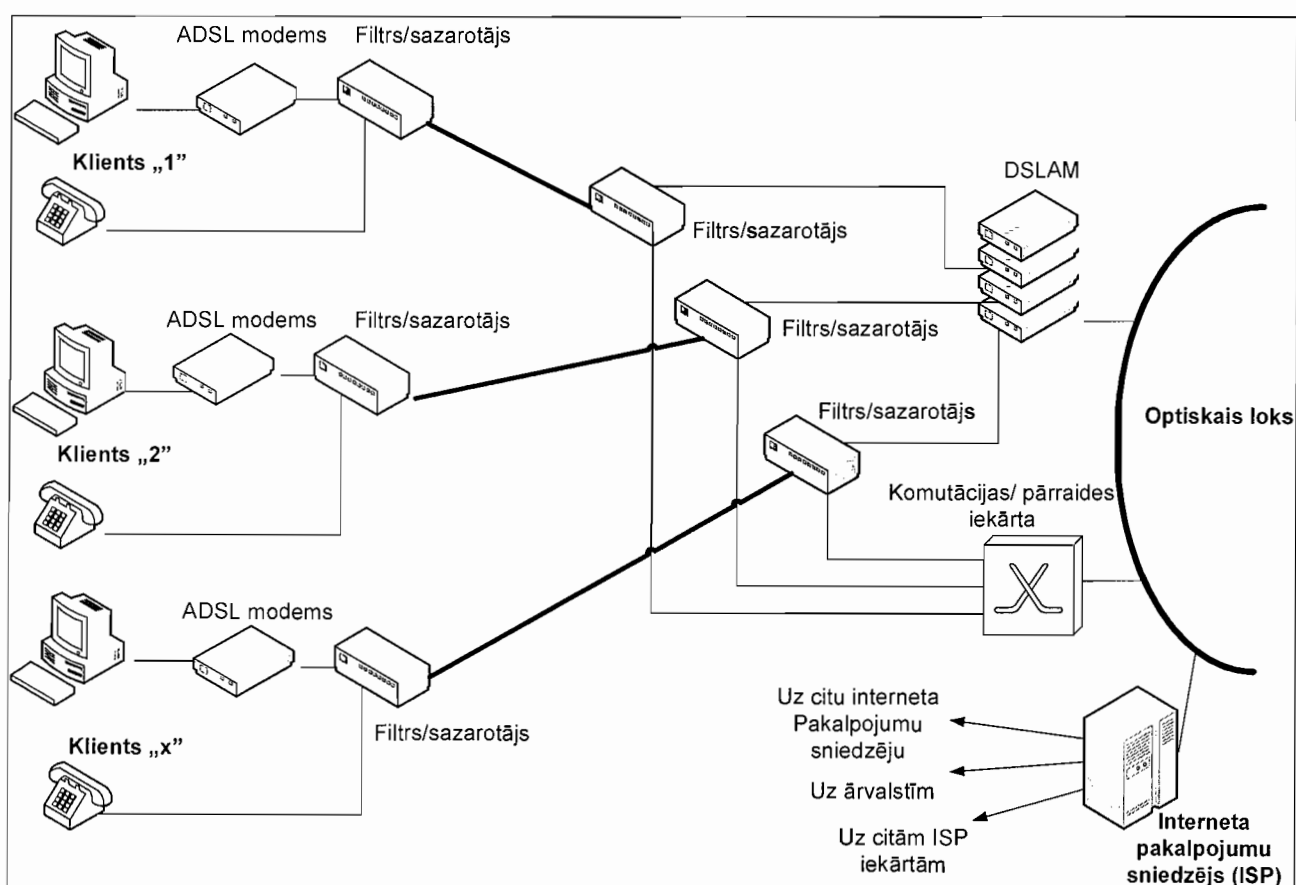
ADSL modems
Filtrs/sazarotājs
Klients „1"
DSLAM
Filtrs/sazarotājs
ADSL modems
Filtrs/sazarotājs
Filtrs/sazarotājs
Klients „2"
Filtrs/sazarotājs
Optiskais loks
Komutācijas/ pārraides iekārta
ADSL modems
Filtrs/sazarotājs
Klients „x"
Uz citu interneta Pakalpojumu sniedzēju
Uz ārvalstīm
Uz citām ISP iekārtām
Interneta pakalpojumu sniedzējs (ISP)